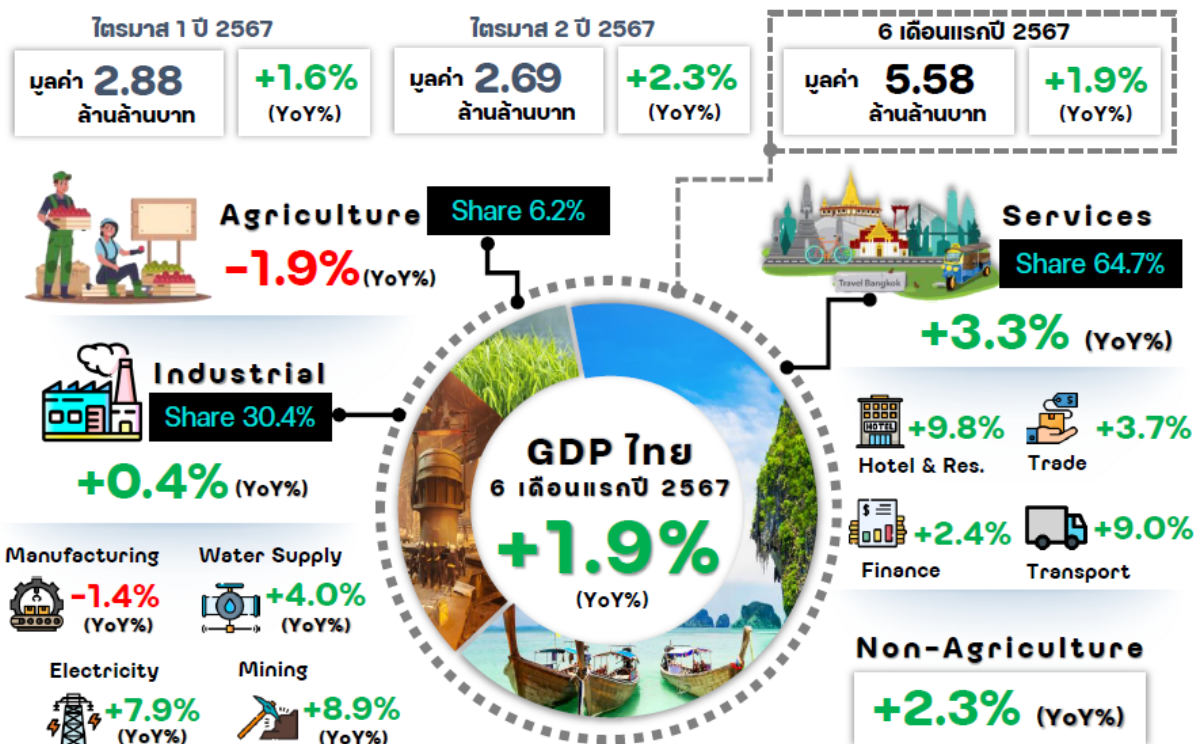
ไตรมาส 1 ปี 2567
มูลค่า 2.88 ล้านล้านบาท
+1.6% (YoY%)

ไตรมาส 2 ปี 2567
มูลค่า 2.69 ล้านล้านบาท
+2.3% (YoY%)

6 เดือนแรกปี 2567
มูลค่า 5.58 ล้านล้านบาท
+1.9% (YoY%)

Agriculture
Share 6.2%
-1.9% (YoY%)

Services
Share 64.7%
Travel Bangkok
+3.3% (YoY%)

Industrial
Share 30.4%
+0.4% (YoY%)

GDP ไทย
6 เดือนแรกปี 2567
+1.9%
(YoY%)

HOTEL
+9.8%
Hotel & Res.
+3.7%
Trade
+2.4%
Finance
+9.0%
Transport

Manufacturing
-1.4%
(YoY%)
Water Supply
+4.0%
(YoY%)
Electricity
+7.9%
(YoY%)
Mining
+8.9%
(YoY%)

Non-Agriculture
+2.3% (YoY%)